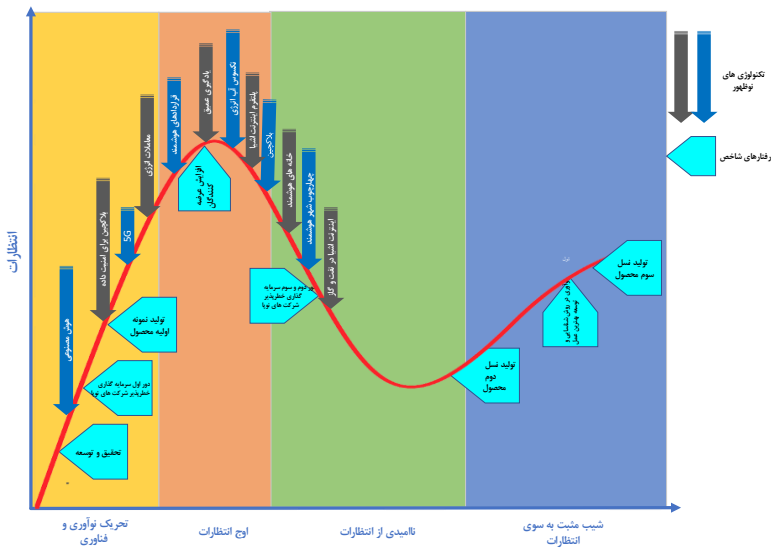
انتظارات

تکنولوژی های نوظهور

رفتارهای شاخص

هوش مصنوعی

بلاکچین برای امنیت داده

5G

معاملات انرژی

قراردادهای هوشمند

یادگیری عمیق

تکنوپس آب انرژی

پلتفرم اینترنت اشیا

بلاکچین

خانه های هوشمند

چهارچوب شهر هوشمند

اینترنت اشیا در نفت و گاز

تحقیق و توسعه

دور اول سرمایه گذاری خطرپذیر شرکت های نوپا

تولید نمونه اولیه محصول

افزایش عرضه کنندگان

دور دوم و سوم سرمایه گذاری خطرپذیر شرکت های نوپا

تولید نسل دوم محصول

شناخت روش شناسی و توسعه بهترین عمل

تولید نسل سوم محصول

تحریک نوآوری و فناوری

اوج انتظارات

ناامیدی از انتظارات

شیب مثبت به سوی انتظارات